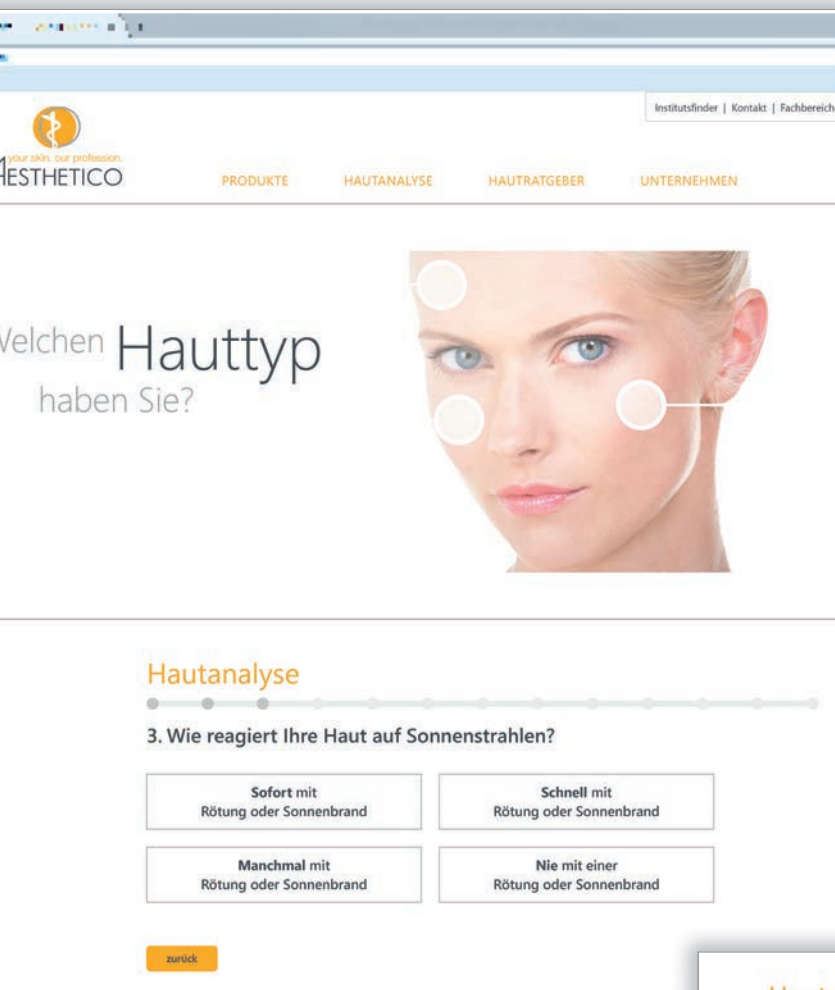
Institutsfinder | Kontakt | Fachbereich

your skin. our profession.
ESTHETICO

PRODUKTE HAUTANALYSE HAUTRATGEBER UNTERNEHMEN

Velchen Hauttyp haben Sie?

Hautanalyse

3. Wie reagiert Ihre Haut auf Sonnenstrahlen?

Sofort mit Rötung oder Sonnenbrand

Schnell mit Rötung oder Sonnenbrand

Manchmal mit Rötung oder Sonnenbrand

Nie mit einer Rötung oder Sonnenbrand

zurück